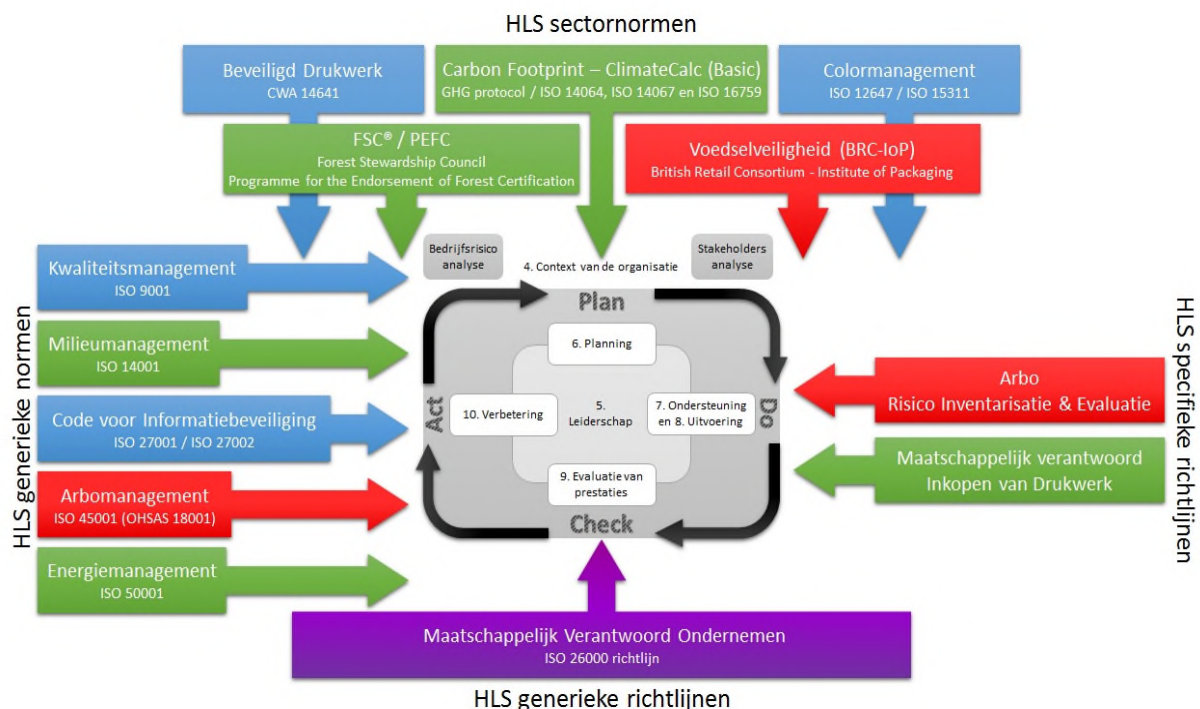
HLS sectornormen

Beveiligd Drukwerk
CWA 14641

Carbon Footprint – ClimateCalc (Basic)
GHG protocol / ISO 14064, ISO 14067 en ISO 16759

Colormanagement
ISO 12647 / ISO 15311

FSC® / PEFC
Forest Stewardship Council
Programme for the Endorsement of Forest Certification

Voedselveiligheid (BRC-IoP)
British Retail Consortium - Institute of Packaging

HLS generieke normen

Kwaliteitsmanagement
ISO 9001

Milieumanagement
ISO 14001

Code voor Informatiebeveiliging
ISO 27001 / ISO 27002

Arbomanagement
ISO 45001 (OHSAS 18001)

Energiemanagement
ISO 50001

Bedrijfsrisico analyse

4. Context van de organisatie

Stakeholders analyse

Plan

6. Planning

Act

10. Verbetering

5. Leiderschap

7. Ondersteuning en 8. Uitvoering

Do

9. Evaluatie van prestaties

Check

HLS specifieke richtlijnen

Arbo
Risico Inventarisatie & Evaluatie

Maatschappelijk verantwoord
Inkopen van Drukwerk

Maatschappelijk Verantwoord Ondernemen
ISO 26000 richtlijn

HLS generieke richtlijnen